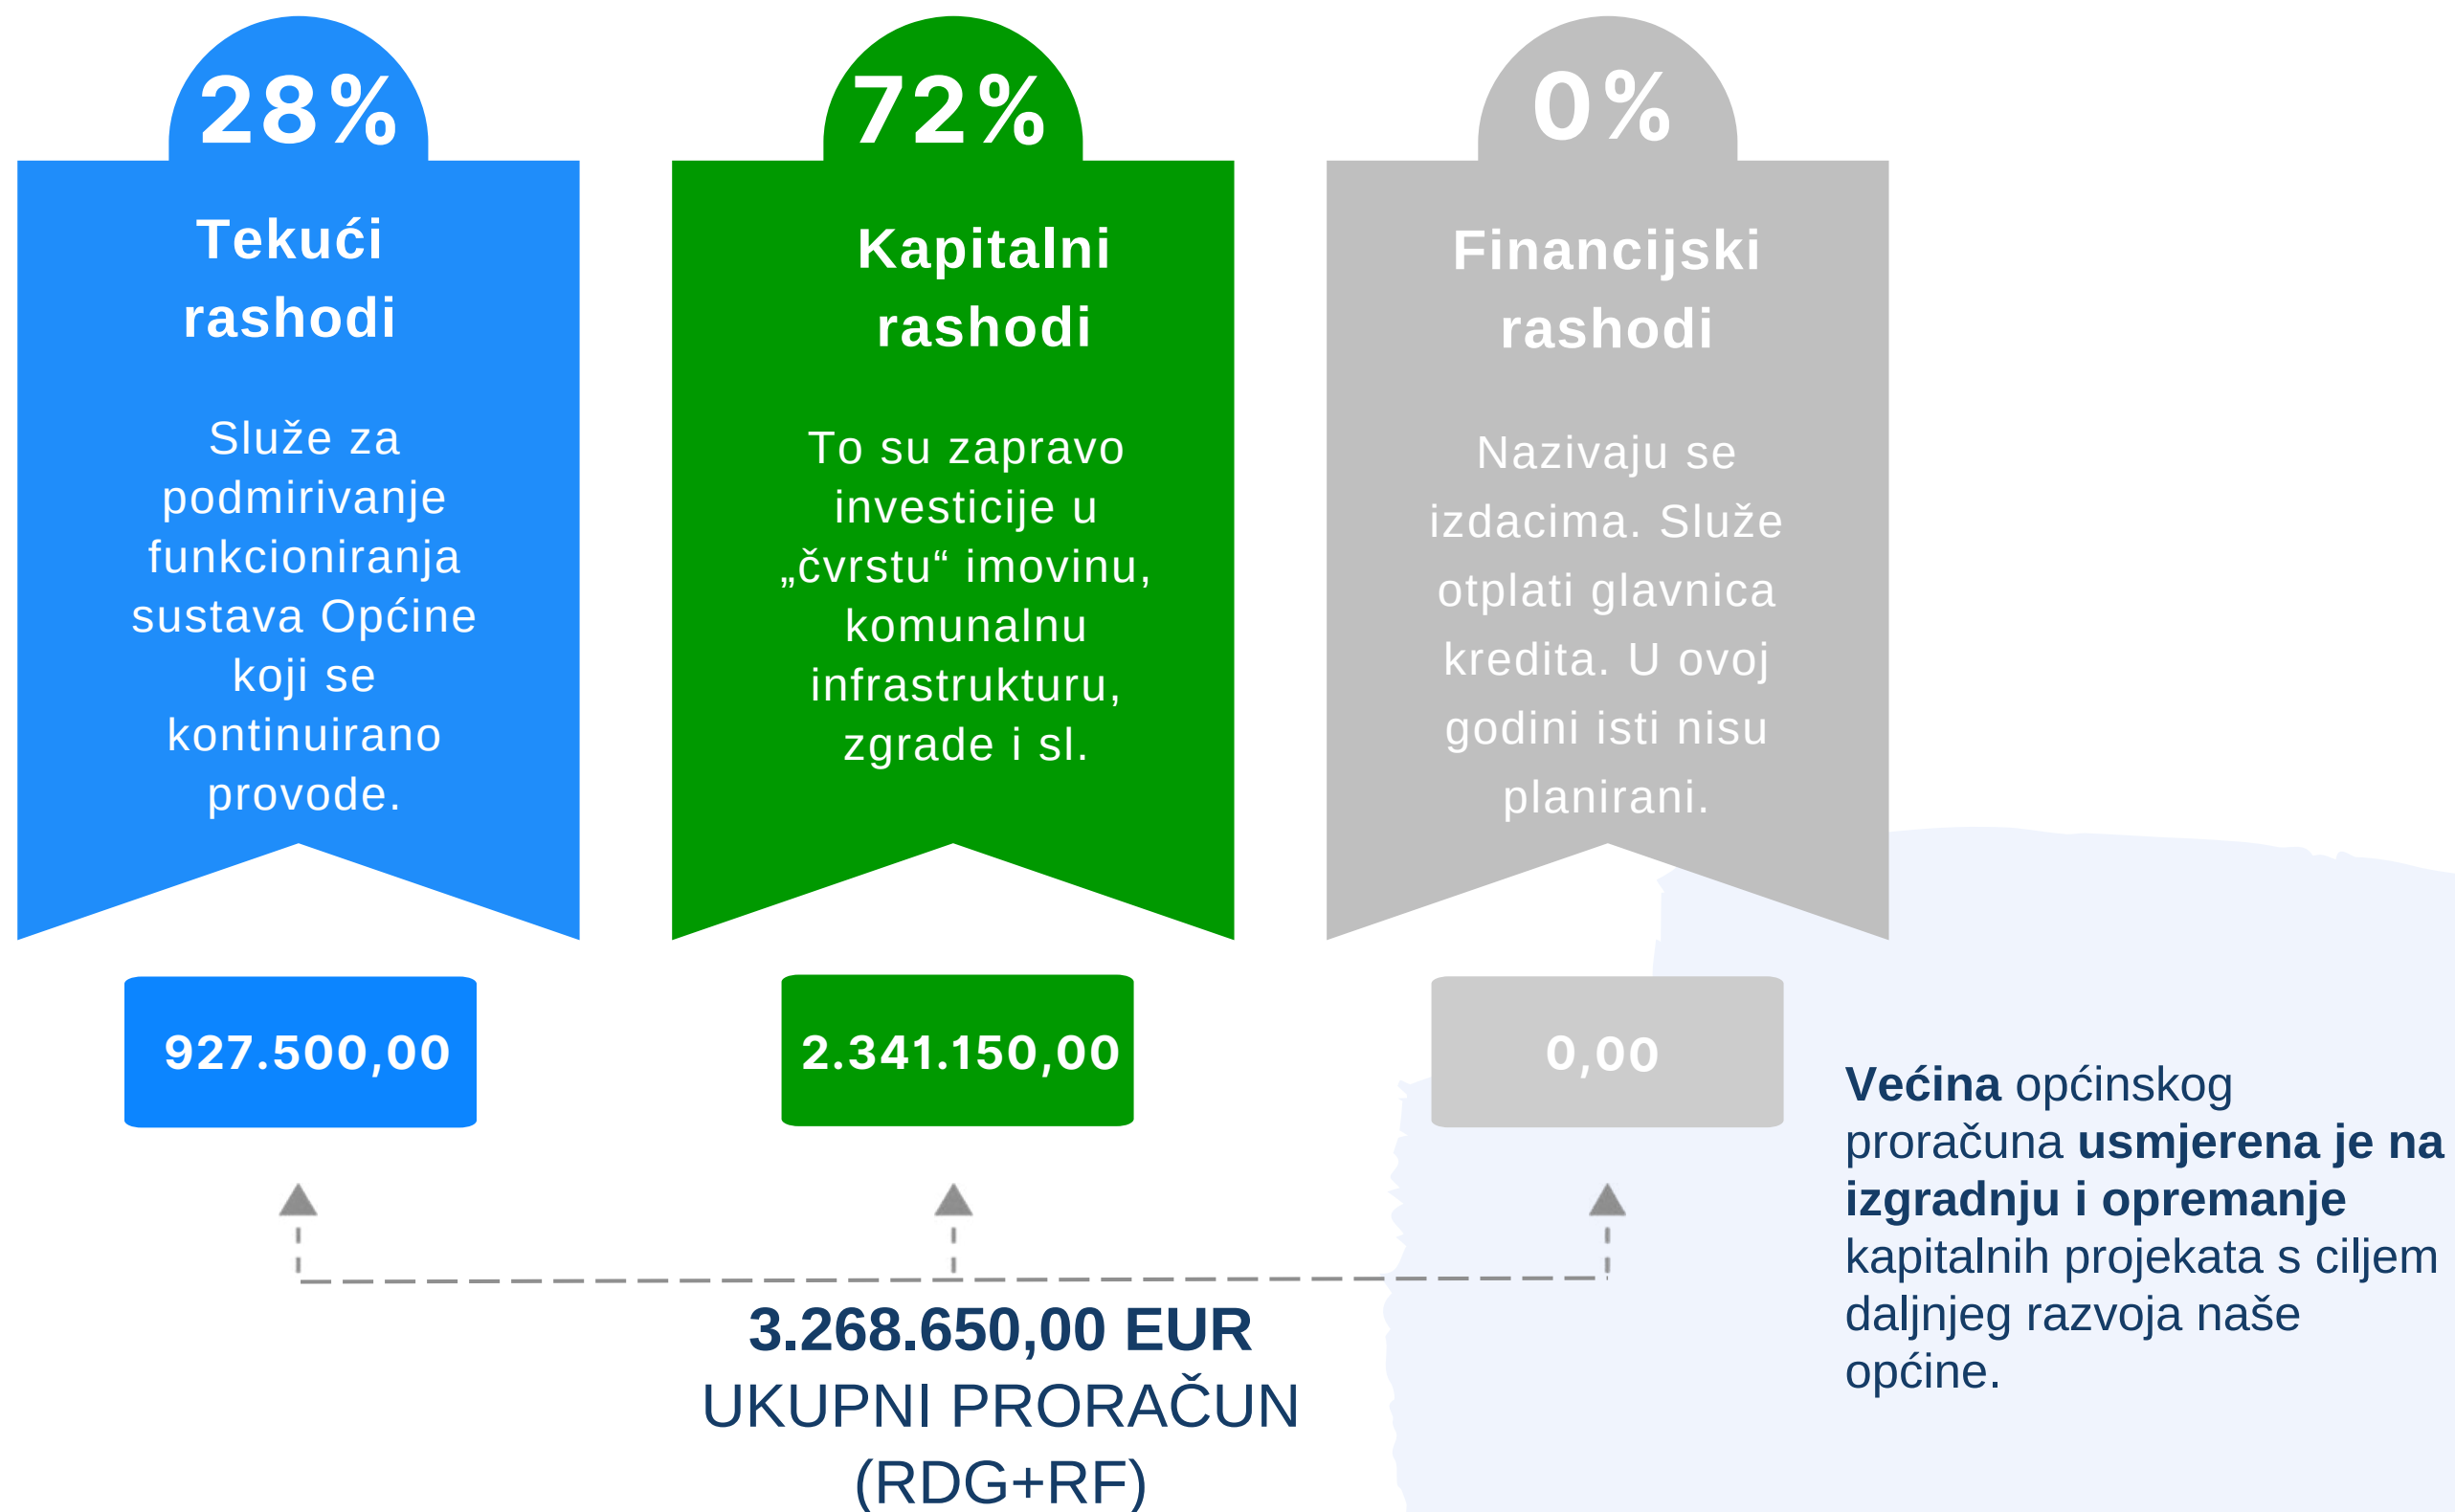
28%

Tekući rashodi

Služe za podmirivanje funkcioniranja sustava Općine koji se kontinuirano provode.

72%

Kapitalni rashodi

To su zapravo investicije u „čvrstu“ imovinu, komunalnu infrastrukturu, zgrade i sl.

0%

Financijski rashodi

Nazivaju se izdacima. Služe otplati glavnica kredita. U ovoj godini isti nisu planirani.

927.500,00

2.341.150,00

0,00

**Većina** općinskog proračuna **usmjerena je na izgradnju i opremanje** kapitalnih projekata s ciljem daljnjeg razvoja naše općine.

**3.268.650,00 EUR**
UKUPNI PRORAČUN (RDG+RF)